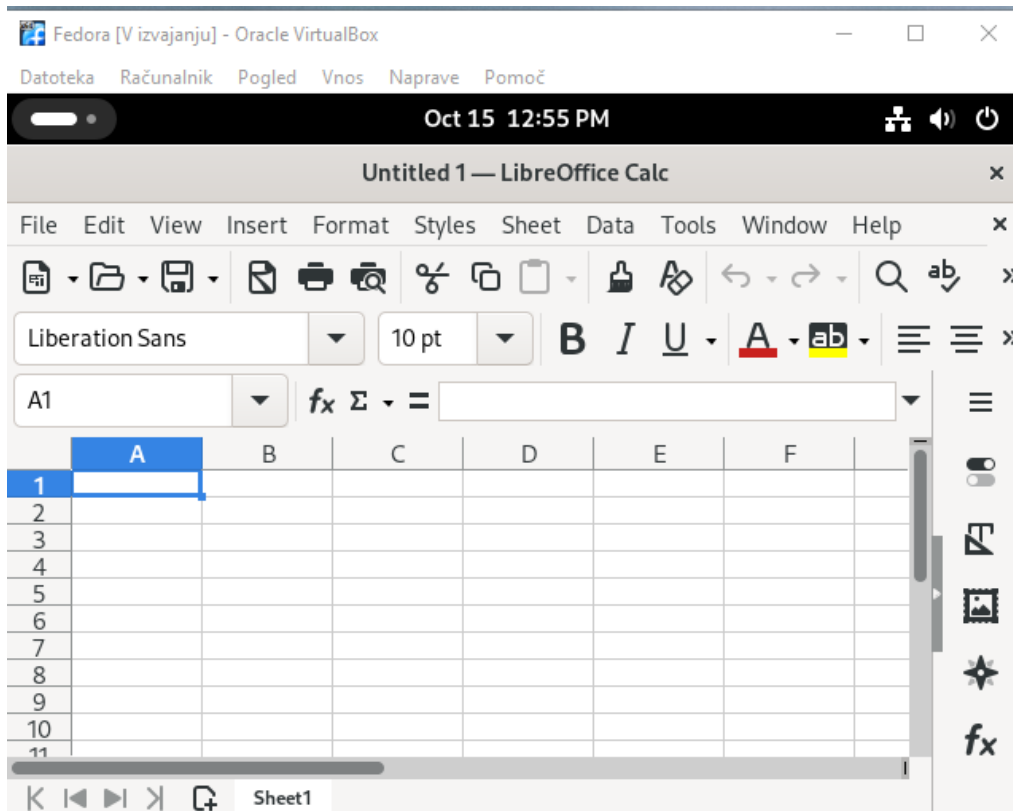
Fedora [V izvajanju] - Oracle VirtualBox

Datoteka Računalnik Pogled Vnos Naprave Pomoč

Oct 15 12:55 PM

Untitled 1 — LibreOffice Calc

File Edit View Insert Format Styles Sheet Data Tools Window Help

Liberation Sans 10 pt B I U A ab

A1 $f_x$ Σ =

| | A | B | C | D | E | F |
|---|---|---|---|---|---|---|
| 1 | | | | | | |
| 2 | | | | | | |
| 3 | | | | | | |
| 4 | | | | | | |
| 5 | | | | | | |
| 6 | | | | | | |
| 7 | | | | | | |
| 8 | | | | | | |
| 9 | | | | | | |
| 10 | | | | | | |
| 11 | | | | | | |

Sheet1